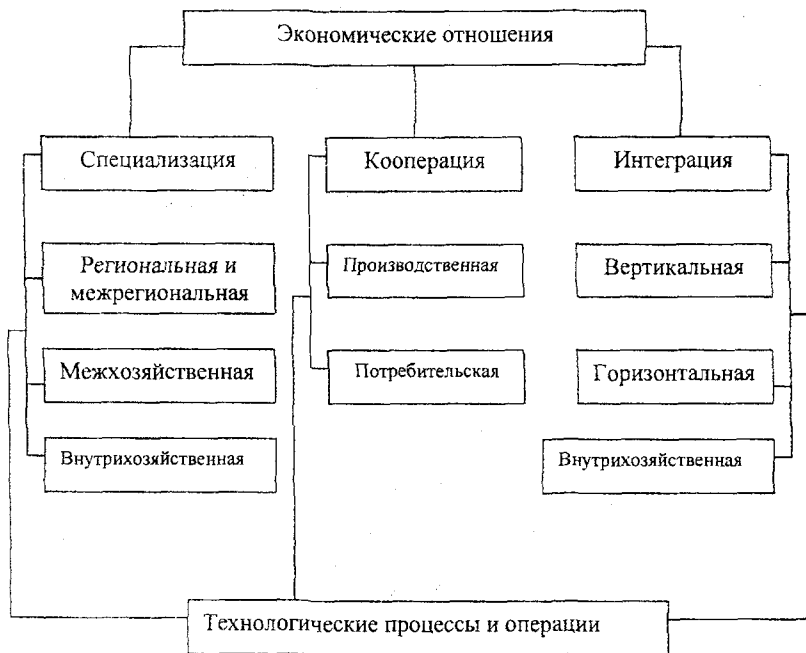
Экономические отношения

Специализация

Региональная и межрегиональная

Межхозяйственная

Внутрихозяйственная

Кооперация

Производственная

Потребительская

Интеграция

Вертикальная

Горизонтальная

Внутрихозяйственная

Технологические процессы и операции